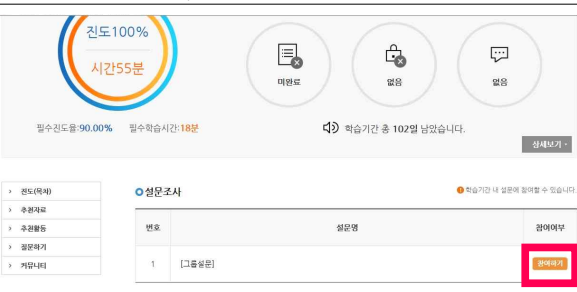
진도100%

시간55분

미완료

없음

없음

필수진도율:90.00%  필수학습시간:18분

학습기간 총 102일 남았습니다.

상세보기

진도(목차)
추천자료
추천활동
설문하기
커뮤니티

설문조사

학습기간 내 설문에 참여할 수 있습니다.

| 번호 | 설문명 | 참여여부 |
|---|---|---|
| 1 | [그룹설문] | 참여하기 |